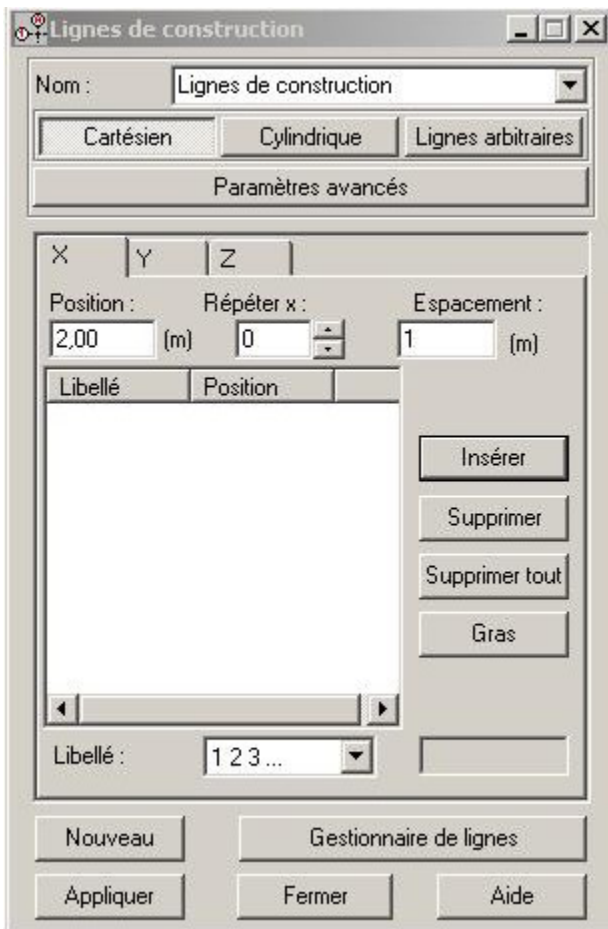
Lignes de construction

Nom : Lignes de construction

Cartésien | Cylindrique | Lignes arbitraires

Paramètres avancés

X | Y | Z

Position : 2,00 (m)
Répéter x : 0
Espacement : 1 (m)

| Libellé | Position |
|---|---|

Insérer
Supprimer
Supprimer tout
Gras

Libellé : 1 2 3 ...

Nouveau
Gestionnaire de lignes

Appliquer
Fermer
Aide